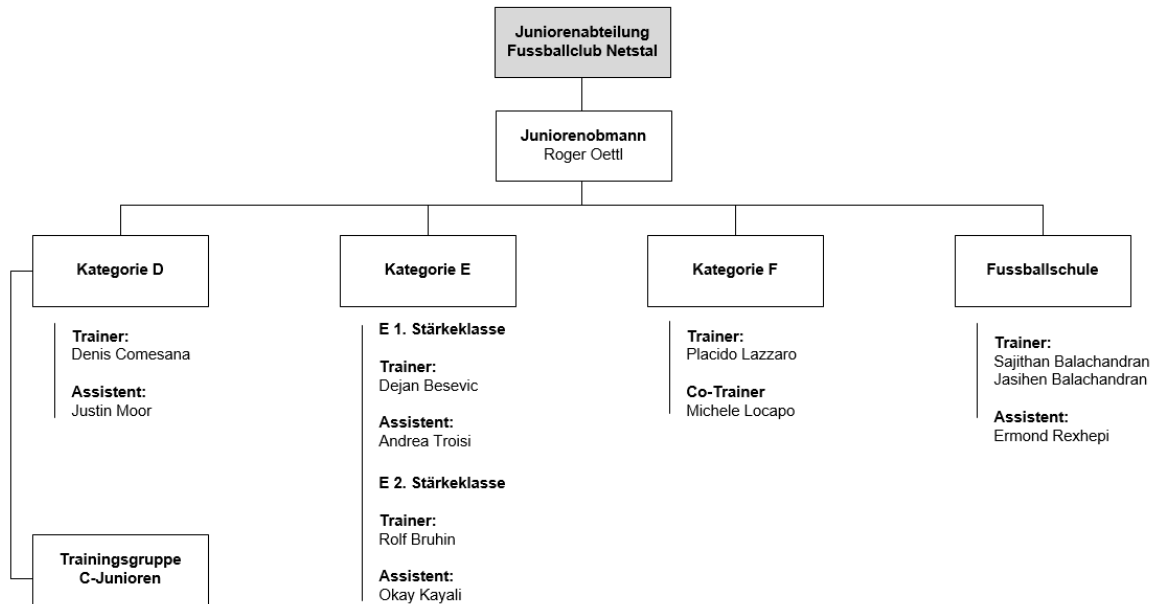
Juniorenabteilung
Fussballclub Netstal

Juniorenobmann
Roger Oettl

Kategorie D

Trainer:
Denis Comesana

Assistent:
Justin Moor

Trainingsgruppe
C-Junioren

Kategorie E

E 1. Stärkeklasse

Trainer:
Dejan Besevic

Assistent:
Andrea Troisi

E 2. Stärkeklasse

Trainer:
Rolf Bruhin

Assistent:
Okay Kayali

Kategorie F

Trainer:
Placido Lazzaro

Co-Trainer
Michele Locapo

Fussballschule

Trainer:
Sajithan Balachandran
Jasihen Balachandran

Assistent:
Ermond Rexhepi